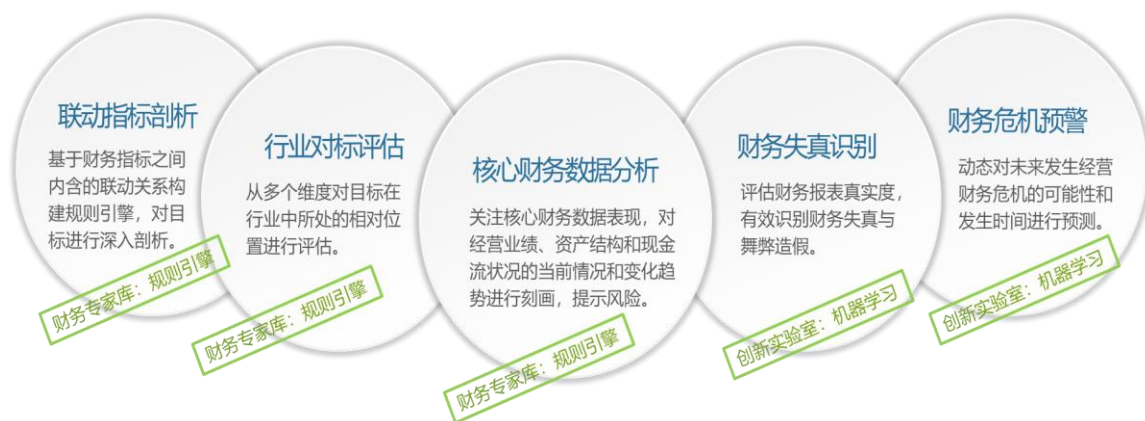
联动指标剖析

基于财务指标之间内含的联动关系构建规则引擎，对目标进行深入剖析。

财务专家库：规则引擎

行业对标评估

从多个维度对目标在行业中所处的相对位置进行评估。

财务专家库：规则引擎

核心财务数据分析

关注核心财务数据表现，对经营业绩、资产结构和现金流状况的当前情况和变化趋势进行刻画，提示风险。

财务专家库：规则引擎

财务失真识别

评估财务报表真实度，有效识别财务失真与舞弊造假。

创新实验室：机器学习

财务危机预警

动态对未来发生经营财务危机的可能性和发生时间进行预测。

创新实验室：机器学习